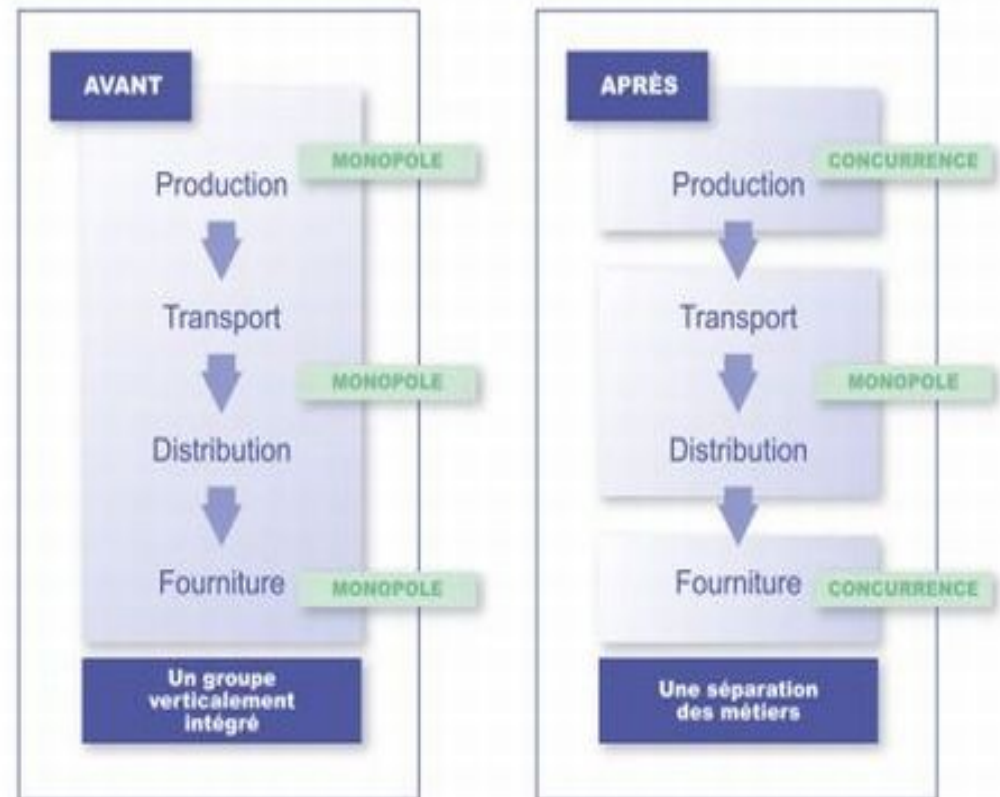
AVANT

MONOPOLE

Production

Transport

MONOPOLE

Distribution

Fourniture

MONOPOLE

Un groupe verticalement intégré

APRÈS

CONCURRENCE

Production

Transport

MONOPOLE

Distribution

Fourniture

CONCURRENCE

Une séparation des métiers